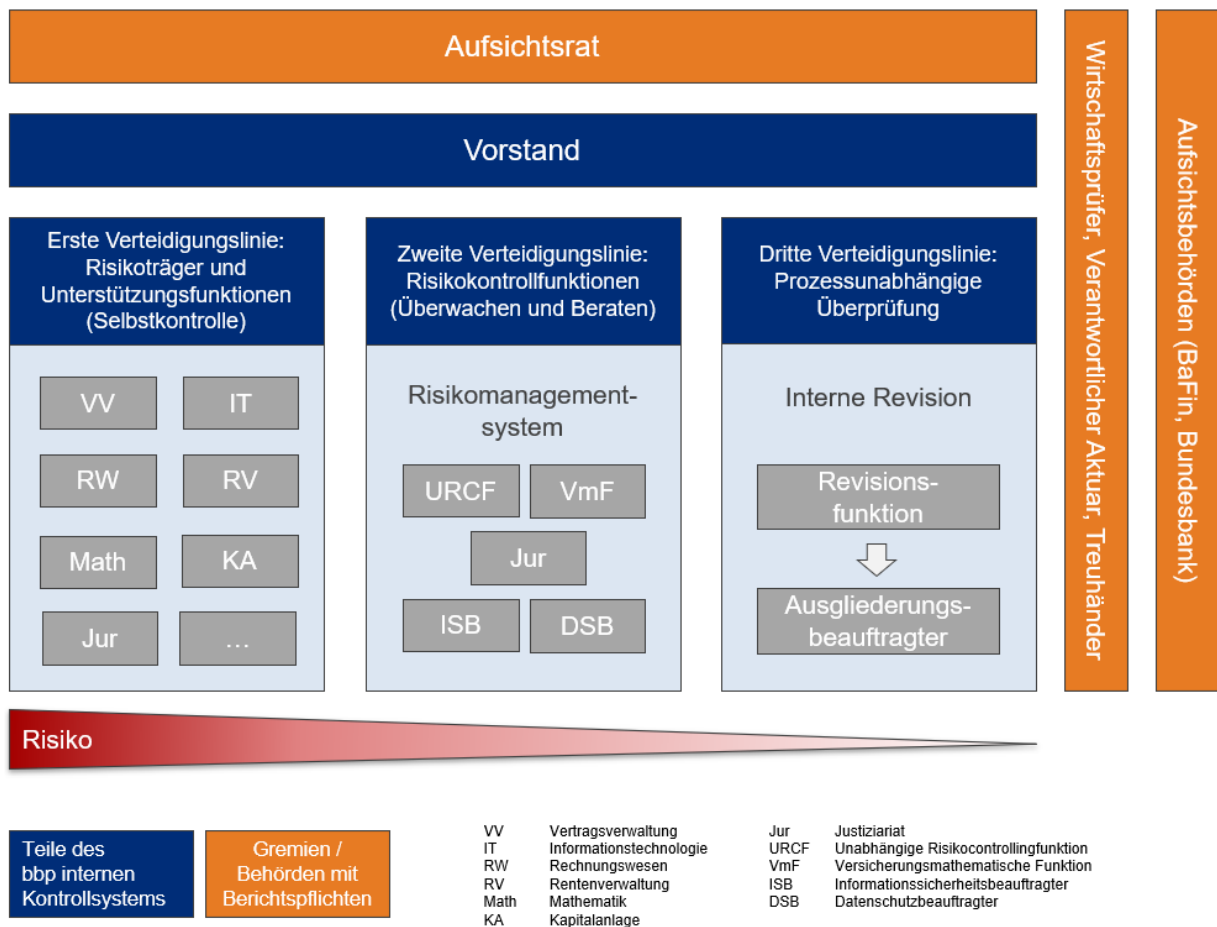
Aufsichtsrat

Vorstand

Wirtschaftsprüfer, Verantwortlicher Aktuar, Treuhänder

Aufsichtsbehörden (BaFin, Bundesbank)

Erste Verteidigungslinie: Risikoträger und Unterstützungsfunktionen (Selbstkontrolle)

VV
IT
RW
RV
Math
KA
Jur
…

Zweite Verteidigungslinie: Risikokontrollfunktionen (Überwachen und Beraten)

Risikomanagementsystem

URCF
VmF
Jur
ISB
DSB

Dritte Verteidigungslinie: Prozessunabhängige Überprüfung

Interne Revision

Revisionsfunktion

Ausgliederungsbeauftragter

Risiko

Teile des bbp internen Kontrollsystems

Gremien / Behörden mit Berichtspflichten

| | |
|---|---|
| VV | Vertragsverwaltung |
| IT | Informationstechnologie |
| RW | Rechnungswesen |
| RV | Rentenverwaltung |
| Math | Mathematik |
| KA | Kapitalanlage |

| | |
|---|---|
| Jur | Justiziariat |
| URCF | Unabhängige Risikocontrollingfunktion |
| VmF | Versicherungsmathematische Funktion |
| ISB | Informationssicherheitsbeauftragter |
| DSB | Datenschutzbeauftragter |